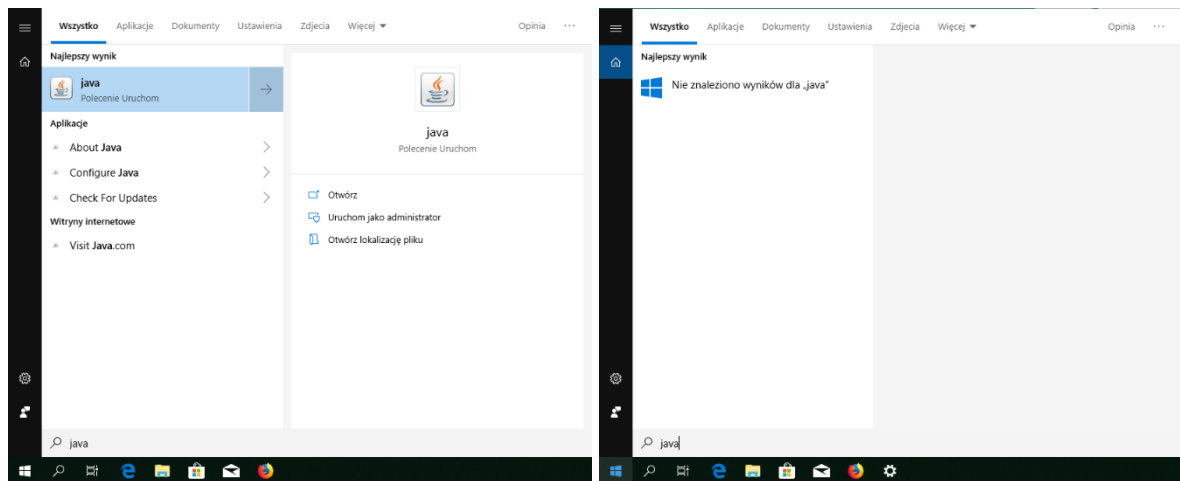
Wszystko Aplikacje Dokumenty Ustawienia Zdjęcia Więcej ▾ Opinia ···

Najlepszy wynik

java
Polecenie Uruchom

Aplikacje

About Java

Configure Java

Check For Updates

Witryny internetowe

Visit Java.com

java
Polecenie Uruchom

Otwórz

Uruchom jako administrator

Otwórz lokalizację pliku

java

Wszystko Aplikacje Dokumenty Ustawienia Zdjęcia Więcej ▾ Opinia ···

Najlepszy wynik

Nie znaleziono wyników dla „java"

java